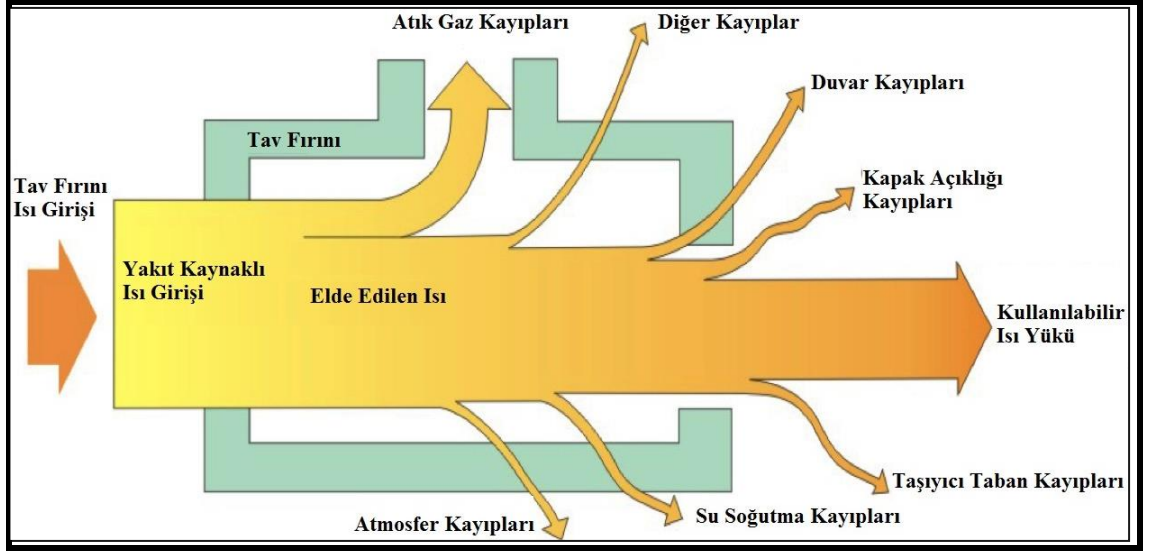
Atık Gaz Kayıpları
Diğer Kayıplar
Duvar Kayıpları
Tav Fırını
Kapak Açıklığı Kayıpları
Tav Fırını Isı Girişi
Yakıt Kaynaklı Isı Girişi
Elde Edilen Isı
Kullanılabilir Isı Yükü
Taşıyıcı Taban Kayıpları
Su Soğutma Kayıpları
Atmosfer Kayıpları